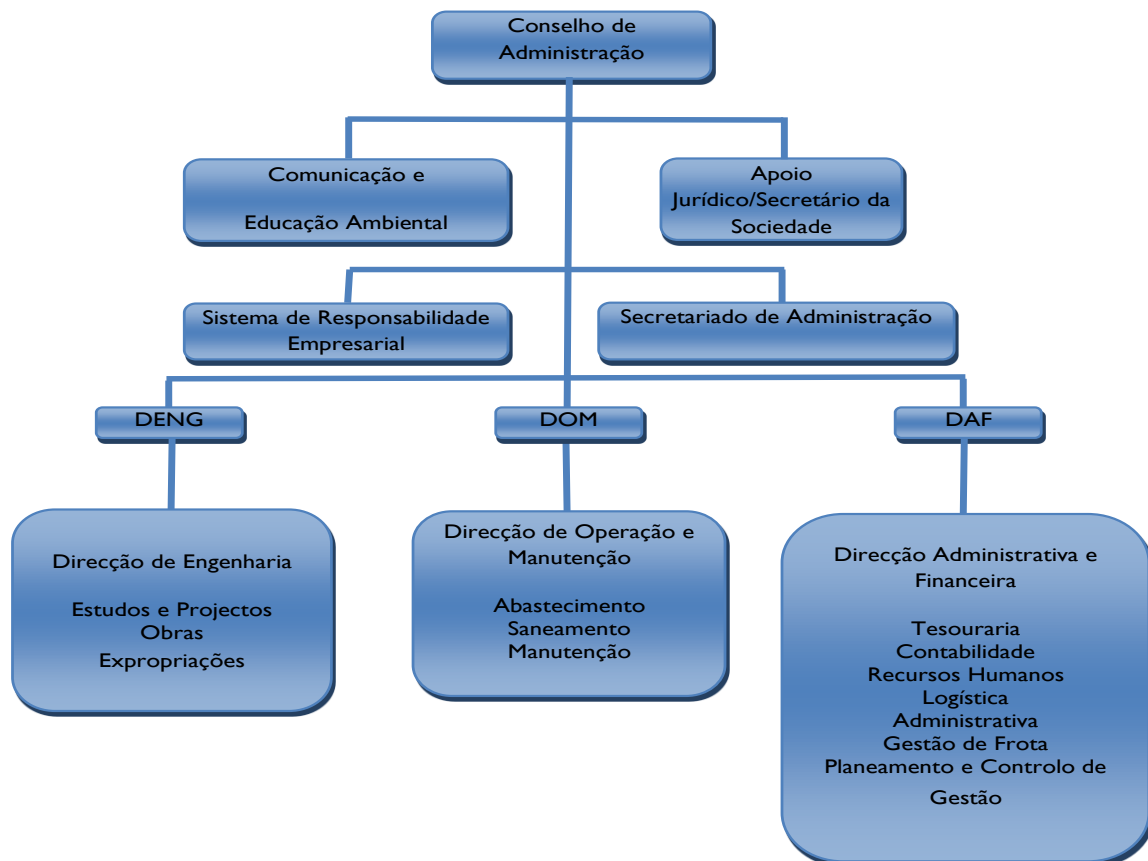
Conselho de Administração

Comunicação e

Educação Ambiental

Apoio Jurídico/Secretário da Sociedade

Sistema de Responsabilidade Empresarial

Secretariado de Administração

DENG

DOM

DAF

Direcção de Engenharia

Estudos e Projectos
Obras
Expropriações

Direcção de Operação e Manutenção

Abastecimento
Saneamento
Manutenção

Direcção Administrativa e Financeira

Tesouraria
Contabilidade
Recursos Humanos
Logística
Administrativa
Gestão de Frota
Planeamento e Controlo de Gestão